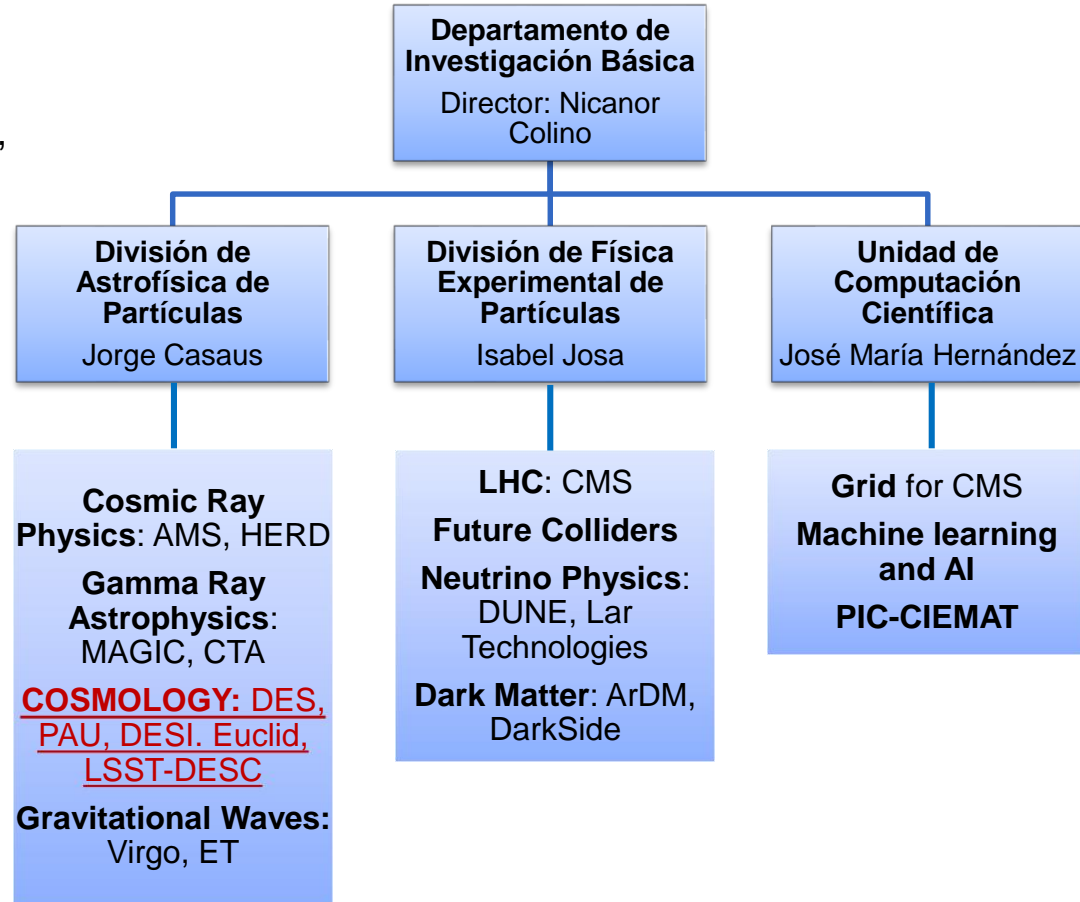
**Departamento de Investigación Básica**
Director: Nicanor Colino

**División de Astrofísica de Partículas**
Jorge Casaus

**División de Física Experimental de Partículas**
Isabel Josa

**Unidad de Computación Científica**
José María Hernández

**Cosmic Ray Physics**: AMS, HERD

**Gamma Ray Astrophysics**: MAGIC, CTA

**COSMOLOGY:** DES, PAU, DESI. Euclid, LSST-DESC

**Gravitational Waves:** Virgo, ET

**LHC**: CMS

**Future Colliders**

**Neutrino Physics**: DUNE, Lar Technologies

**Dark Matter**: ArDM, DarkSide

**Grid** for CMS

**Machine learning and AI**

**PIC-CIEMAT**